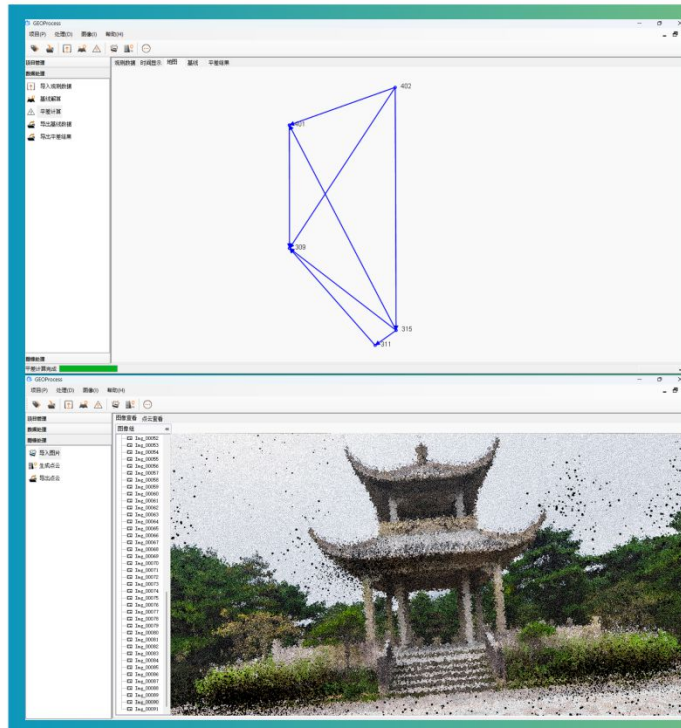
GEOProcess
项目(P) 处理(D) 图像(I) 帮助(H)
项目管理
数据处理
导入观测数据
基线解算
平差计算
导出基线数据
导出平差结果
观测数据 时间显示 地图 基线 平差结果
402
401
309
315
311
图像处理
平差计算完成

GEOProcess
项目(P) 处理(D) 图像(I) 帮助(H)
项目管理
数据处理
图像处理
导入图片
生成点云
导出点云
图像查看 点云查看
图像组
Img_00052
Img_00053
Img_00054
Img_00055
Img_00056
Img_00057
Img_00058
Img_00059
Img_00060
Img_00061
Img_00062
Img_00063
Img_00064
Img_00065
Img_00066
Img_00067
Img_00068
Img_00069
Img_00070
Img_00071
Img_00072
Img_00073
Img_00074
Img_00075
Img_00076
Img_00077
Img_00078
Img_00079
Img_00080
Img_00081
Img_00082
Img_00083
Img_00084
Img_00085
Img_00086
Img_00087
Img_00088
Img_00089
Img_00090
Img_00091